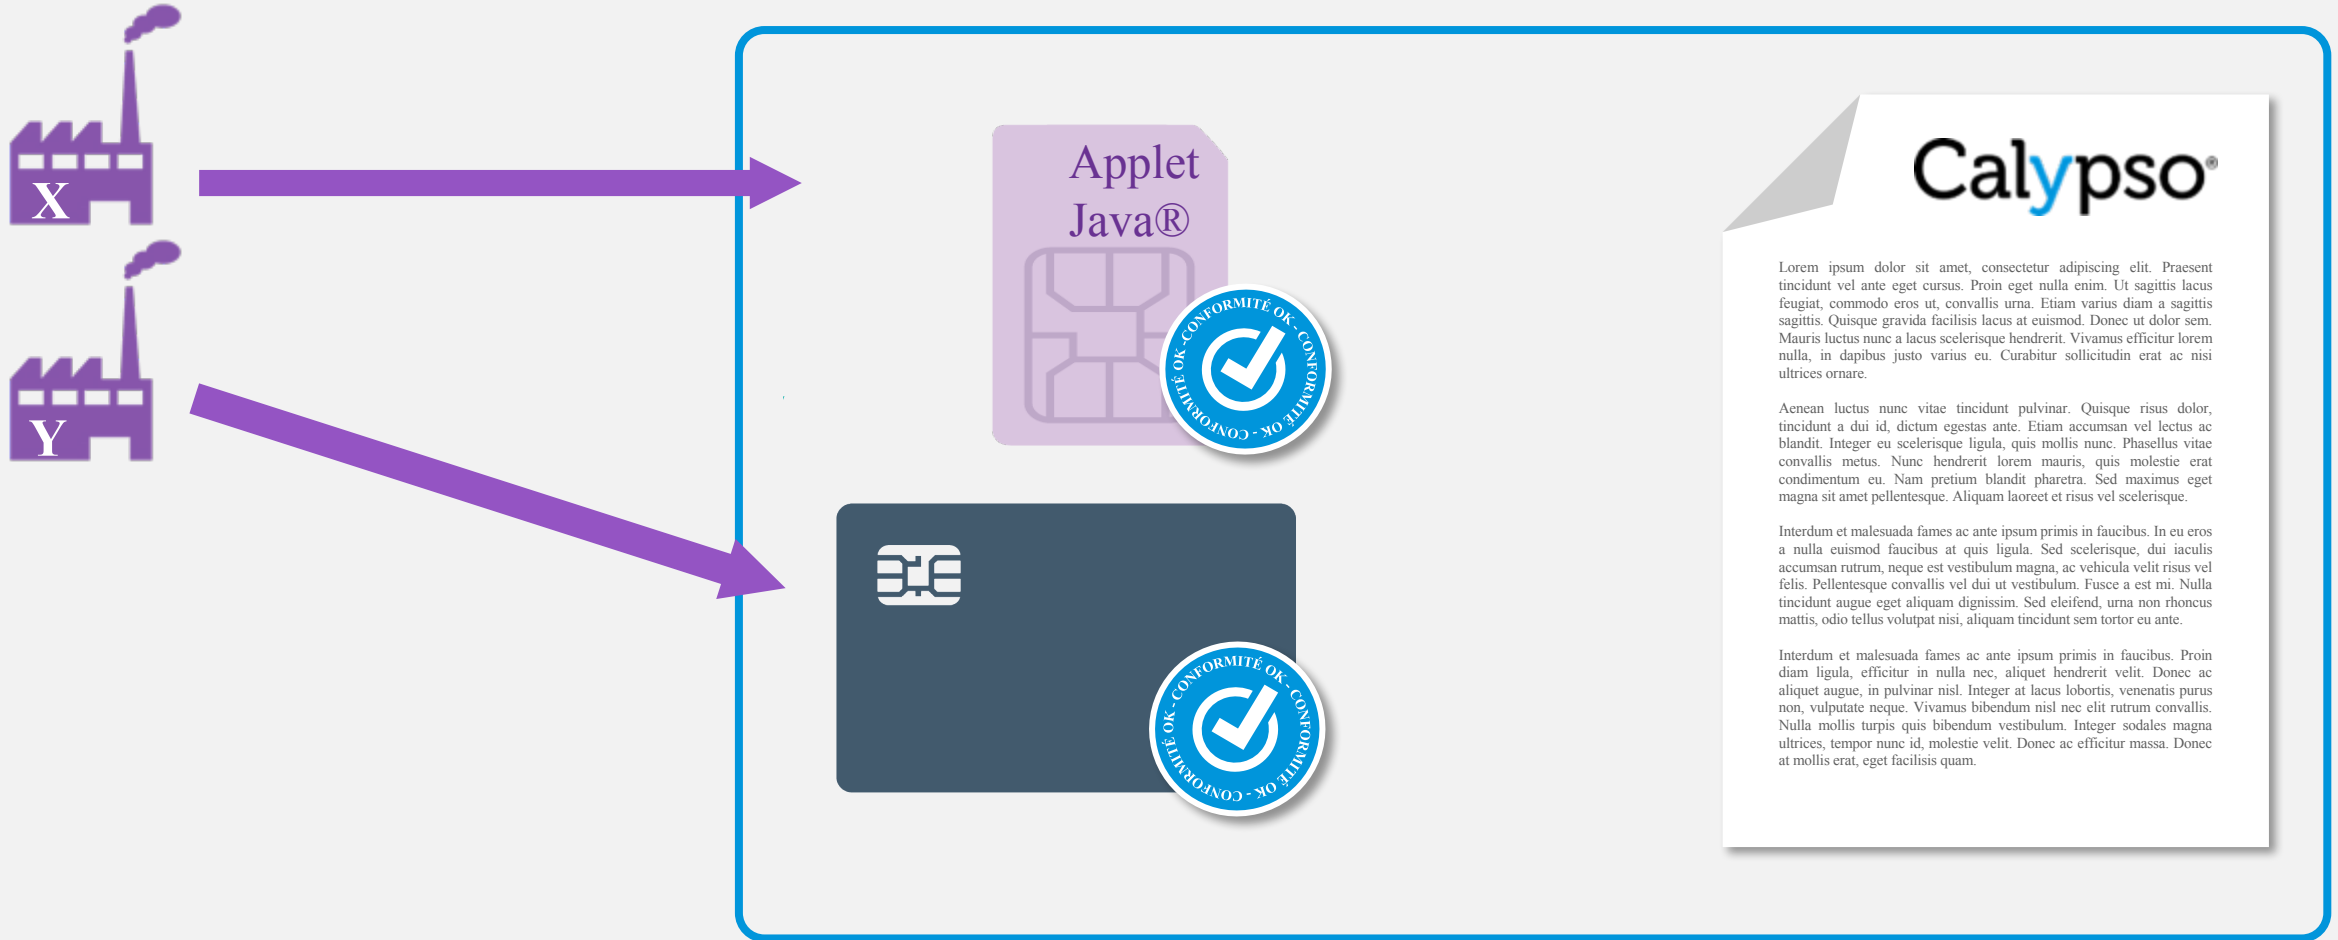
X

Y

Applet Java®

CONFORMITÉ OK - CONFORMITÉ OK - CONFORMITÉ OK -

CONFORMITÉ OK - CONFORMITÉ OK - CONFORMITÉ OK -

Calypso®

Lorem ipsum dolor sit amet, consectetur adipiscing elit. Praesent tincidunt vel ante eget cursus. Proin eget nulla enim. Ut sagittis lacus feugiat, commodo eros ut, convallis urna. Etiam varius diam a sagittis sagittis. Quisque gravida facilisis lacus at euismod. Donec ut dolor sem. Mauris luctus nunc a lacus scelerisque hendrerit. Vivamus efficitur lorem nulla, in dapibus justo varius eu. Curabitur sollicitudin erat ac nisi ultrices ornare.

Aenean luctus nunc vitae tincidunt pulvinar. Quisque risus dolor, tincidunt a dui id, dictum egestas ante. Etiam accumsan vel lectus ac blandit. Integer eu scelerisque ligula, quis mollis nunc. Phasellus vitae convallis metus. Nunc hendrerit lorem mauris, quis molestie erat condimentum eu. Nam pretium blandit pharetra. Sed maximus eget magna sit amet pellentesque. Aliquam laoreet et risus vel scelerisque.

Interdum et malesuada fames ac ante ipsum primis in faucibus. In eu eros a nulla euismod faucibus at quis ligula. Sed scelerisque, dui iaculis accumsan rutrum, neque est vestibulum magna, ac vehicula velit risus vel felis. Pellentesque convallis vel dui ut vestibulum. Fusce a est mi. Nulla tincidunt augue eget aliquam dignissim. Sed eleifend, urna non rhoncus mattis, odio tellus volutpat nisi, aliquam tincidunt sem tortor eu ante.

Interdum et malesuada fames ac ante ipsum primis in faucibus. Proin diam ligula, efficitur in nulla nec, aliquet hendrerit velit. Donec ac aliquet augue, in pulvinar nisl. Integer at lacus lobortis, venenatis purus non, vulputate neque. Vivamus bibendum nisl nec elit rutrum convallis. Nulla mollis turpis quis bibendum vestibulum. Integer sodales magna ultrices, tempor nunc id, molestie velit. Donec ac efficitur massa. Donec at mollis erat, eget facilisis quam.